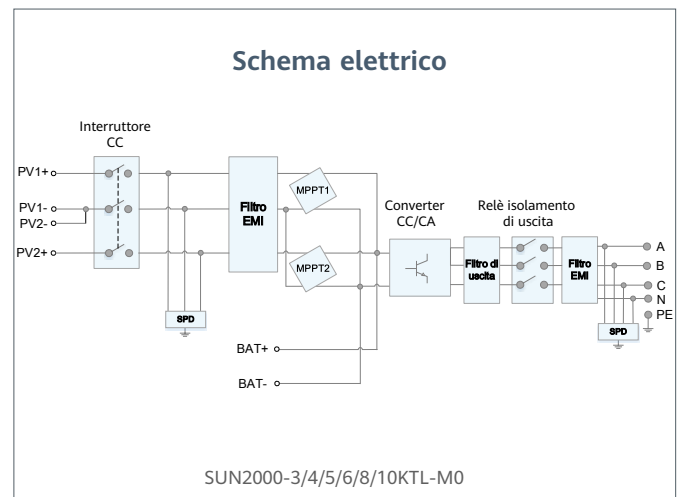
Schema elettrico

Interruttore CC

PV1+
PV1-
PV2-
PV2+

SPD

Filtro EMI

MPPT1

MPPT2

BAT+
BAT-

Converter CC/CA

Relè isolamento di uscita

Filtro di uscita

Filtro EMI

SPD

A
B
C
N
PE

SUN2000-3/4/5/6/8/10KTL-M0